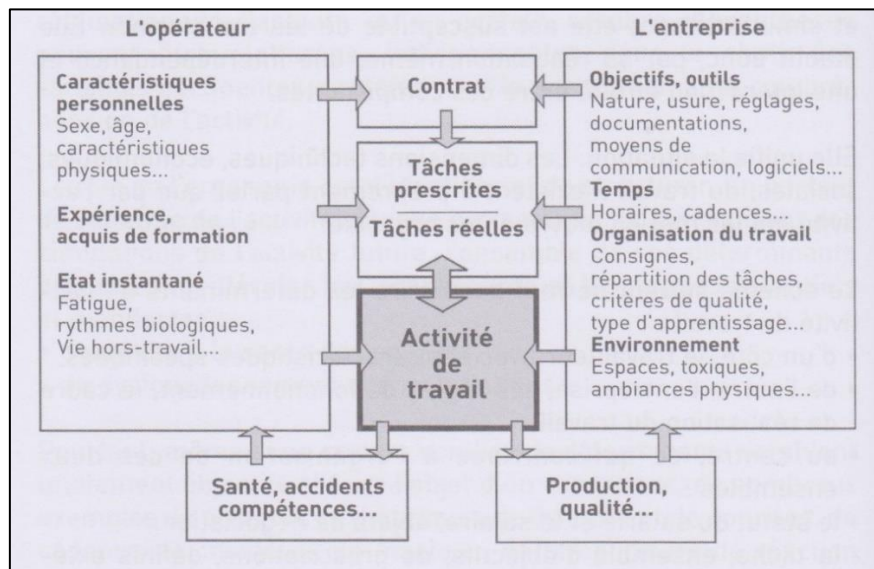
L'opérateur

Caractéristiques personnelles
Sexe, âge, caractéristiques physiques...

Expérience, acquis de formation

Etat instantané
Fatigue, rythmes biologiques, Vie hors-travail...

L'entreprise

Objectifs, outils
Nature, usure, réglages, documentations, moyens de communication, logiciels...

Temps
Horaires, cadences...

Organisation du travail
Consignes, répartition des tâches, critères de qualité, type d'apprentissage...

Environnement
Espaces, toxiques, ambiances physiques...

Contrat

Tâches prescrites

Tâches réelles

Activité de travail

Santé, accidents compétences...

Production, qualité...